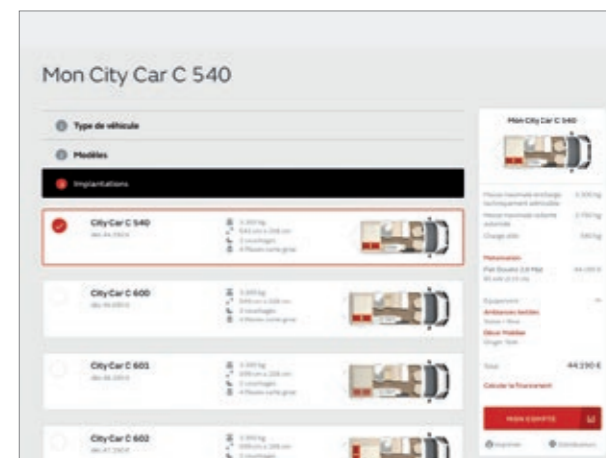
Mon City Car C 540

Type de véhicule

Modèles

Implantations

City Car C 540

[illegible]

City Car C 600

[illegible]

City Car C 601

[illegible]

City Car C 602

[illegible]

Mon City Car C 540

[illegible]

Total 44.190 €

Calculer le financement

MON CAMPING-CAR

Imprimer

Distributeurs